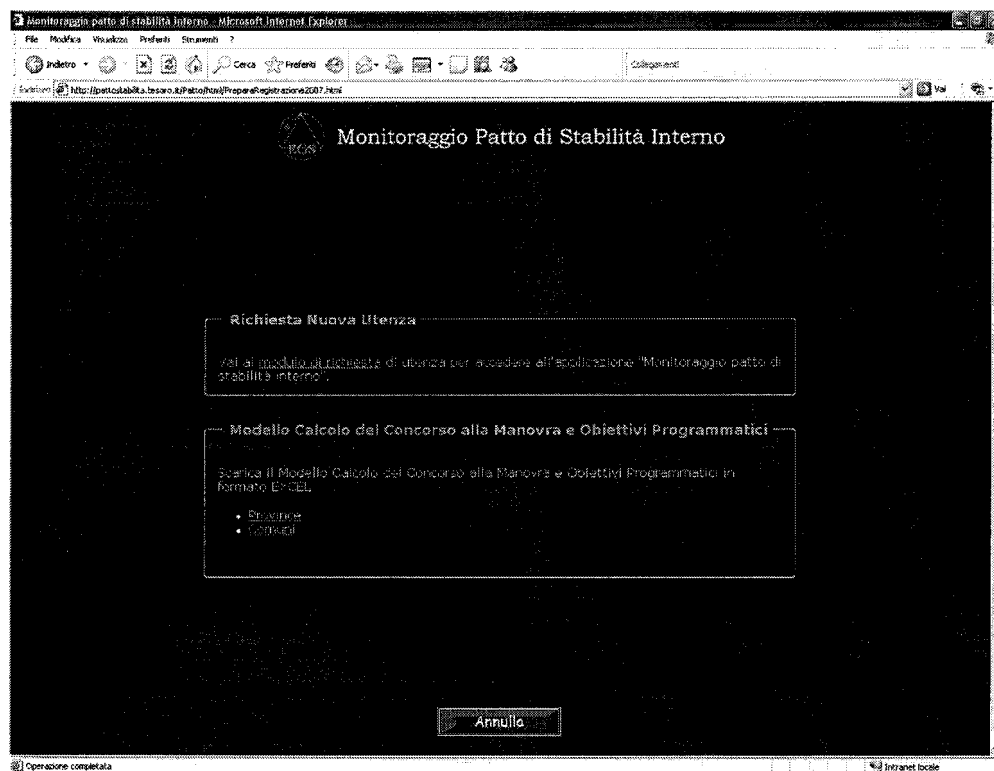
Monitoraggio patto di stabilità interno - Microsoft Internet Explorer

File Modifica Visualizza Preferiti Strumenti ?

Indietro Cerca Preferiti Collegamenti

Indirizzo http://pattostabilita.tesoro.it/Patto/html/PreparaRegistrazione2007.html Vai

RGS

Monitoraggio Patto di Stabilità Interno

Richiesta Nuova Utenza

Vai al modulo di richiesta di utenza per accedere all'applicazione "Monitoraggio patto di stabilità interno".

Modello Calcolo del Concorso alla Manovra e Obiettivi Programmatici

Scarica il Modello Calcolo del Concorso alla Manovra e Obiettivi Programmatici in formato EXCEL

- Province
- Comuni

Annulla

Operazione completata

Intranet locale